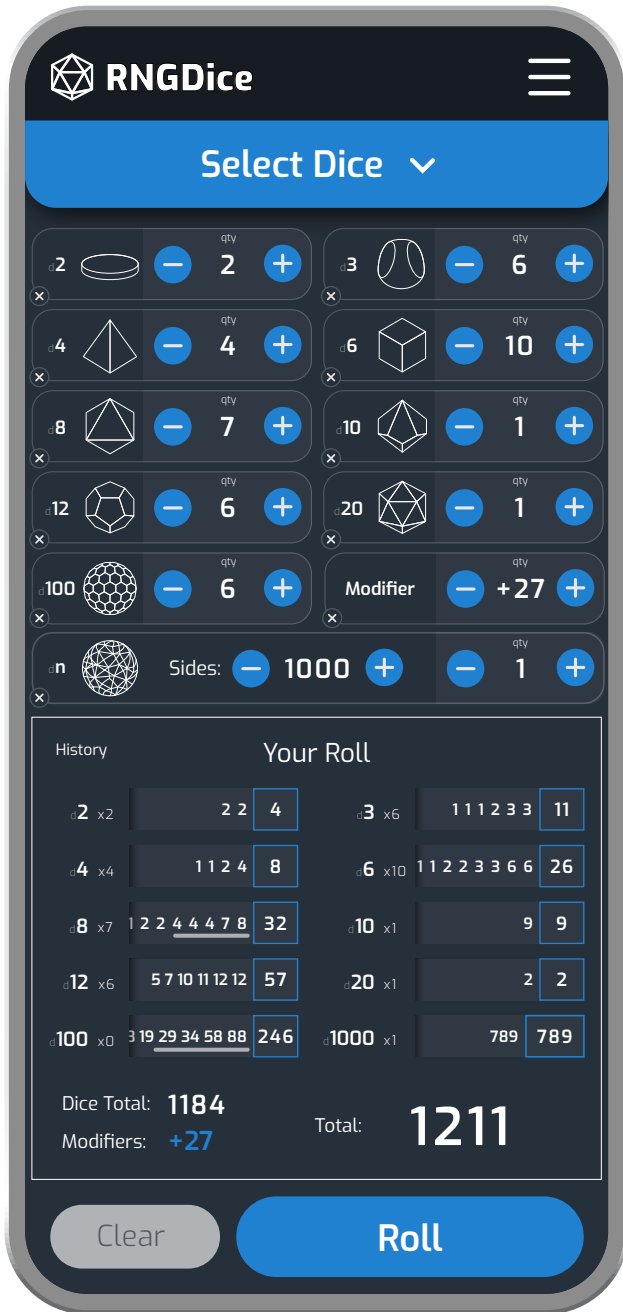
RNGDice

Select Dice

d2 qty 2
d3 qty 6
d4 qty 4
d6 qty 10
d8 qty 7
d10 qty 1
d12 qty 6
d20 qty 1
d100 qty 6
Modifier qty +27
dn Sides: 1000 qty 1

History
Your Roll

| | | |
|---|---|---|
| d2 x2 | 2 2 | 4 |
| d3 x6 | 1 1 1 2 3 3 | 11 |
| d4 x4 | 1 1 2 4 | 8 |
| d6 x10 | 1 1 2 2 3 3 3 6 6 | 26 |
| d8 x7 | 1 2 2 4 4 4 7 8 | 32 |
| d10 x1 | 9 | 9 |
| d12 x6 | 5 7 10 11 12 12 | 57 |
| d20 x1 | 2 | 2 |
| d100 x0 | 3 19 29 34 58 88 | 246 |
| d1000 x1 | 789 | 789 |

Dice Total: 1184
Modifiers: +27
Total: 1211

Clear
Roll